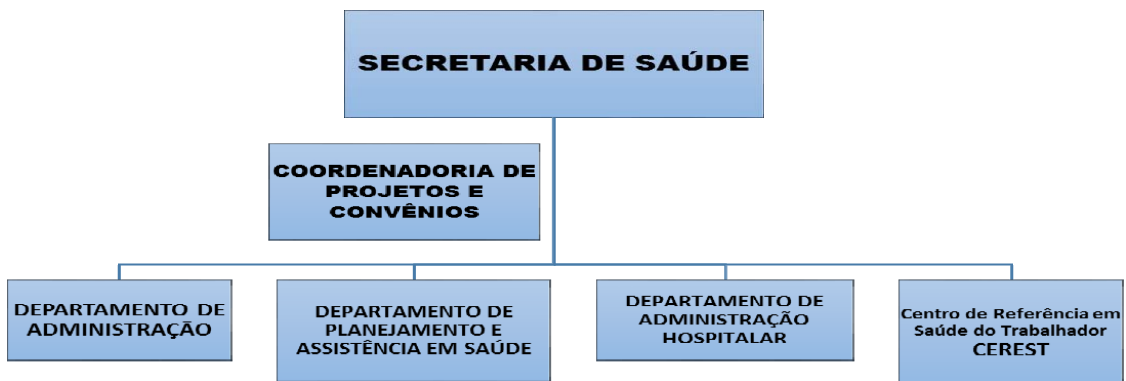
SECRETARIA DE SAÚDE

COORDENADORIA DE PROJETOS E CONVÊNIOS

DEPARTAMENTO DE ADMINISTRAÇÃO

DEPARTAMENTO DE PLANEJAMENTO E ASSISTÊNCIA EM SAÚDE

DEPARTAMENTO DE ADMINISTRAÇÃO HOSPITALAR

Centro de Referência em Saúde do Trabalhador CEREST